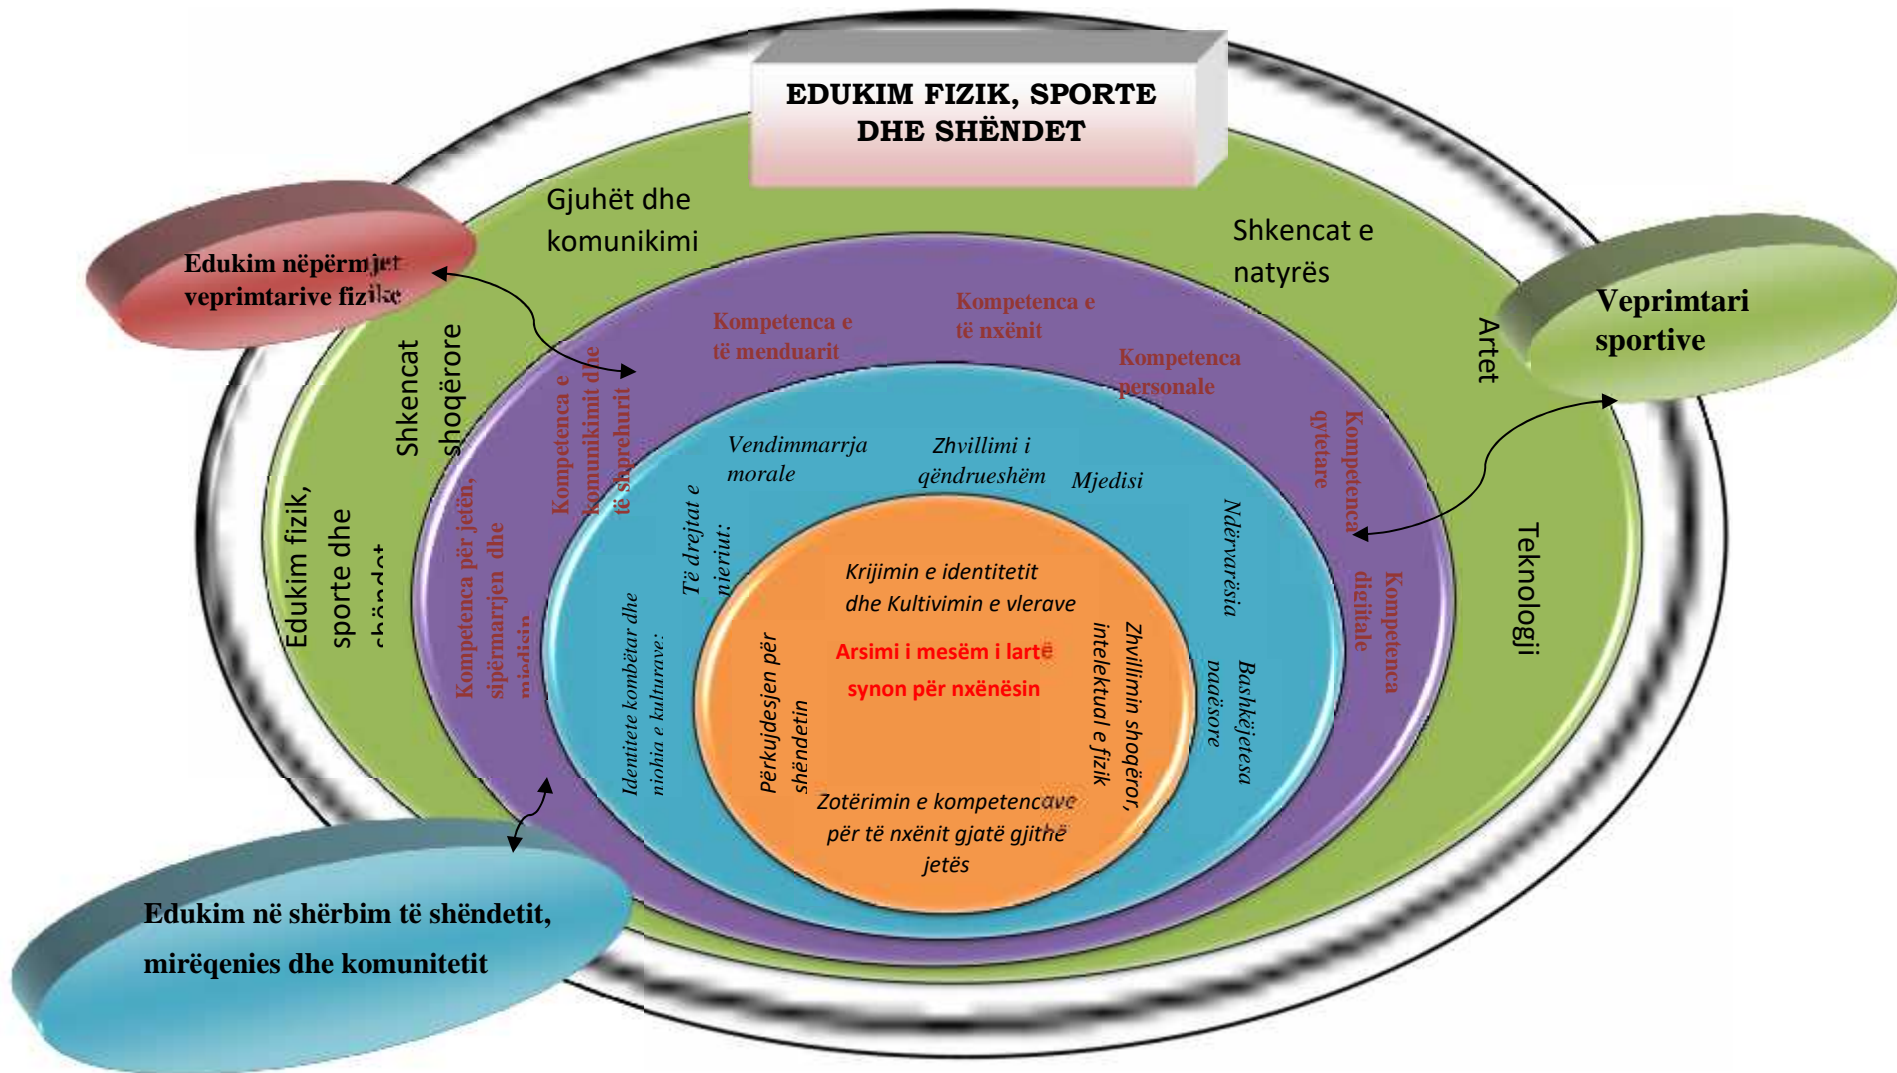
EDUKIM FIZIK, SPORTE DHE SHËNDET

Edukim nëpërmjet veprimtarive fizike

Veprimtari sportive

Edukim në shërbim të shëndetit, mirëqenies dhe komunitetit

Gjuhët dhe komunikimi

Shkencat e natyrës

Artet

Teknologji

Shkencat shoqërore

Edukim fizik, sporte dhe shëndet

Kompetenca e të menduarit

Kompetenca e të nxënit

Kompetenca personale

Kompetenca qytetare

Kompetenca digjitale

Kompetenca për jetën, sipërmarrjen dhe mjedisin

Kompetenca e komunikimit dhe të shprehurit

Vendimmarrja morale

Zhvillimi i qëndrueshëm

Mjedisi

Ndërvarësia

Bashkëjetesa paqësore

Të drejtat e njeriut:

Identitete kombëtar dhe njohja e kulturave:

Krijimin e identitetit dhe Kultivimin e vlerave

Arsimi i mesëm i lartë synon për nxënësin

Përkujdesjen për shëndetin

Zhvillimin shoqëror, intelektual e fizik

Zotërimin e kompetencave për të nxënit gjatë gjithë jetës